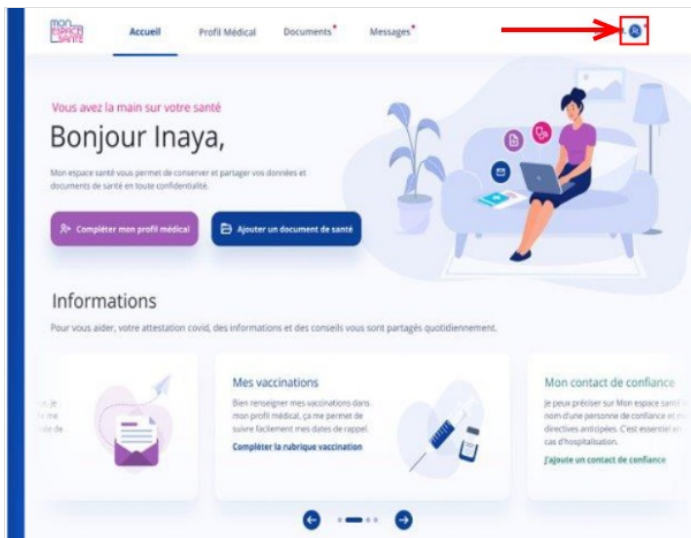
MON ESPACE SANTÉ

Accueil Profil Médical Documents• Messages•

Vous avez la main sur votre santé

Bonjour Inaya,

Mon espace santé vous permet de conserver et partager vos données et documents de santé en toute confidentialité.

Compléter mon profil médical

Ajouter un document de santé

Informations

Pour vous aider, votre attestation covid, des informations et des conseils vous sont partagés quotidiennement.

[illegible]

Mes vaccinations

Bien renseigner mes vaccinations dans mon profil médical, ça me permet de suivre facilement mes dates de rappel.

Compléter la rubrique vaccination

Mon contact de confiance

Je peux préciser sur Mon espace santé le nom d'une personne de confiance et mes directives anticipées. C'est essentiel en cas d'hospitalisation.

J'ajoute un contact de confiance